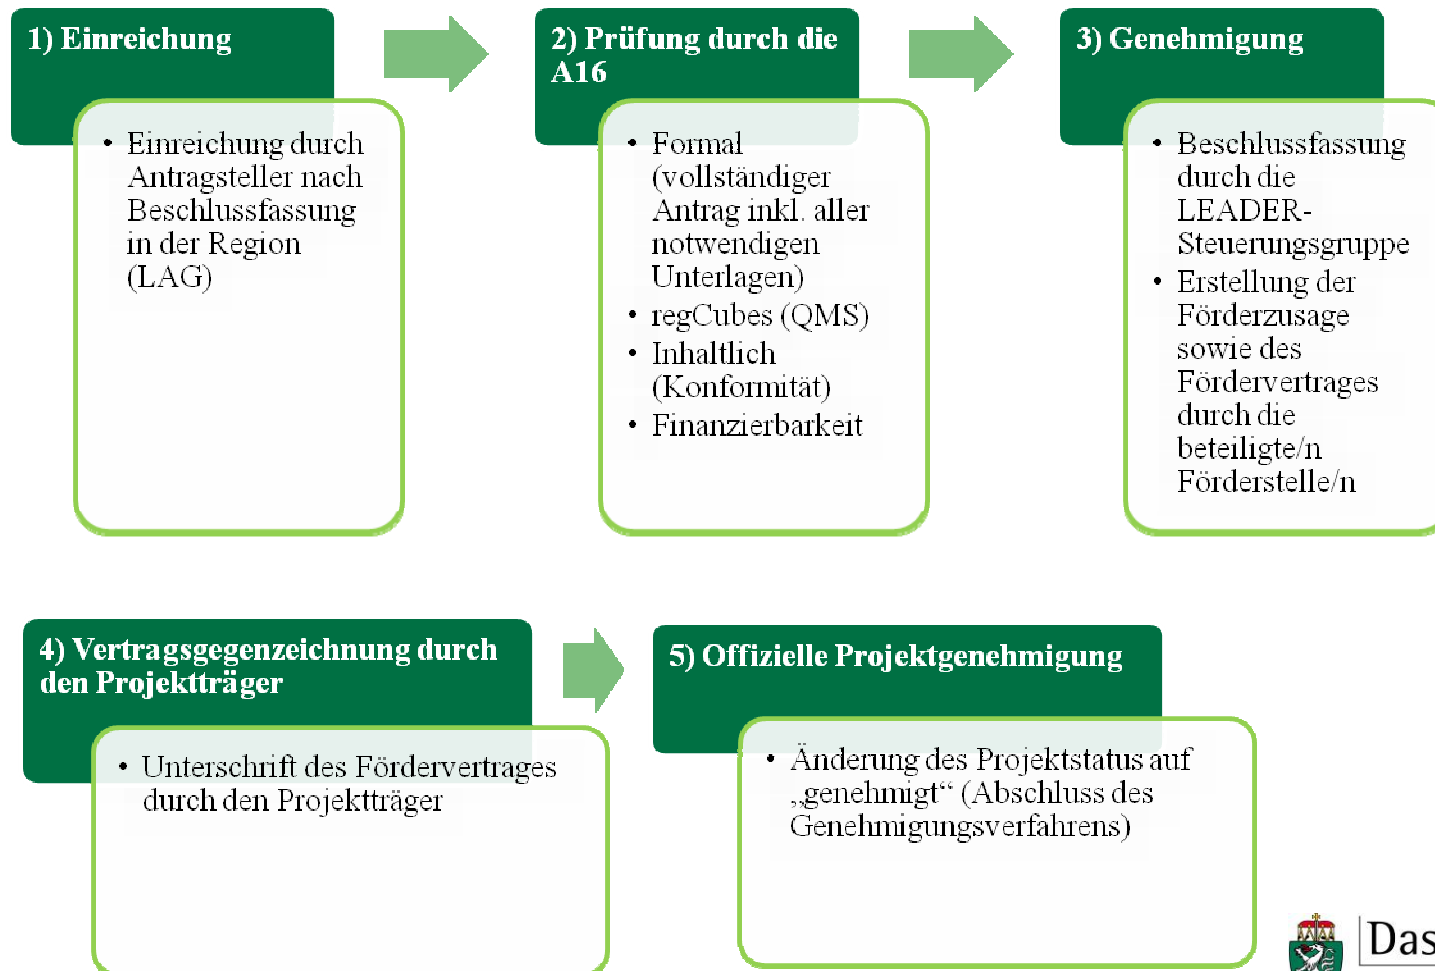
1) Einreichung

• Einreichung durch Antragsteller nach Beschlussfassung in der Region (LAG)

2) Prüfung durch die A16

• Formal (vollständiger Antrag inkl. aller notwendigen Unterlagen)
• regCubes (QMS)
• Inhaltlich (Konformität)
• Finanzierbarkeit

3) Genehmigung

• Beschlussfassung durch die LEADER-Steuerungsgruppe
• Erstellung der Förderzusage sowie des Fördervertrages durch die beteiligte/n Förderstelle/n

4) Vertragsgegenzeichnung durch den Projektträger

• Unterschrift des Fördervertrages durch den Projektträger

5) Offizielle Projektgenehmigung

• Änderung des Projektstatus auf „genehmigt“ (Abschluss des Genehmigungsverfahrens)

Das